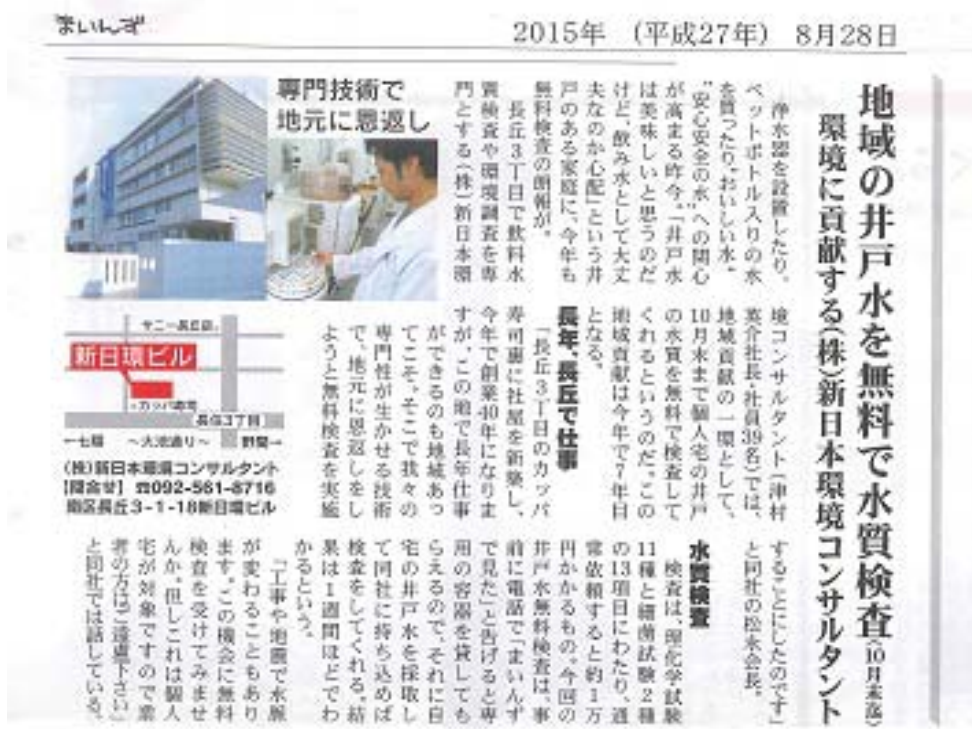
まいんず

2015年 （平成27年） 8月28日

地域の井戸水を無料で水質検査（10月末迄）

環境に貢献する（株）新日本環境コンサルタント

専門技術で地元に恩返し

浄水器を設置したり、ペットボトル入りの水を買ったり、"おいしい水"、"安心安全の水"への関心が高まる昨今、「井戸水は美味しいと思うのだけど、飲み水として大丈夫なのか心配」という井戸のある家庭に、今年も無料検査の朗報が。

長丘3丁目で飲料水質検査や環境調査を専門とする（株）新日本環境コンサルタント（津村英介社長・社員39名）では、地域貢献の一環として、10月末まで個人宅の井戸の水質を無料で検査してくれるというのだ。この地域貢献は今年で7年目となる。

長年、長丘で仕事

「長丘3丁目のカッパ寿司裏に社屋を新築し、今年で創業40年になりますが、この地で長年仕事ができるのも地域あってこそ。そこで我々の専門性が生かせる技術で、地元に恩返しをしようと無料検査を実施することにしたのです」と同社の松永会長。

水質検査

検査は、理化学試験11種と細菌試験2種の13項目にわたり、通常依頼すると約1万円かかるもの。今回の井戸水無料検査は、事前に電話で「まいんずで見た」と告げると専用の容器を貸してもらえるので、それに自宅の井戸水を採取して同社に持ち込めば検査をしてくれる。結果は1週間ほどでわかるという。

「工事や地震で水脈が変わることもあります。この機会に無料検査を受けてみませんか。但しこれは個人宅が対象ですので業者の方はご遠慮下さい」と同社では話している。

サニー長丘店
新日環ビル
カッパ寿司
長丘3丁目
←七隈　～大池通り～　野間→

（株）新日本環境コンサルタント
【問合せ】☎092-561-8716
南区長丘3-1-18新日環ビル